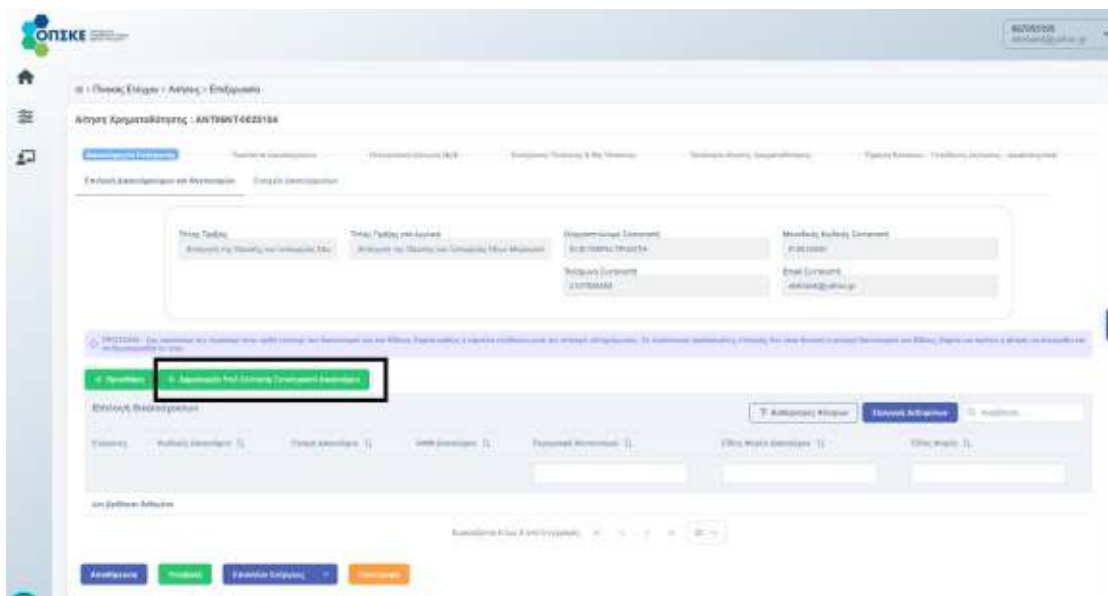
ΟΠΣΚΕ

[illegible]

≡ › Πίνακας Έλέγχου › Αιτήσεις › Επεξεργασία

Αίτηση Χρηματοδότησης : ΑΝΤ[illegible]-0020184

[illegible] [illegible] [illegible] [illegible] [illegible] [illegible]

Επιλογή Διακυβερνήσεων και Φορολογικών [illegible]

Τίτλος Πράξης
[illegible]

Τίτλος Πράξης στα Αγγλικά
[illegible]

Ονοματεπώνυμο Συντονιστή
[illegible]

Μοναδικός Κωδικός Συντονιστή
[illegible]

Τηλέφωνο Συντονιστή
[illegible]

Email Συντονιστή
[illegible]

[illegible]

+ Προσθήκη

+ Δημιουργία Νέας Εγγραφής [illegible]

Επιλογή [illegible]

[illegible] Καθαρισμός Φίλτρων

Επιλογή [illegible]

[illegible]

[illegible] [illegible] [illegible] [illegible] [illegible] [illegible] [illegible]

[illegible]

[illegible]

Αποθήκευση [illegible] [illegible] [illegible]